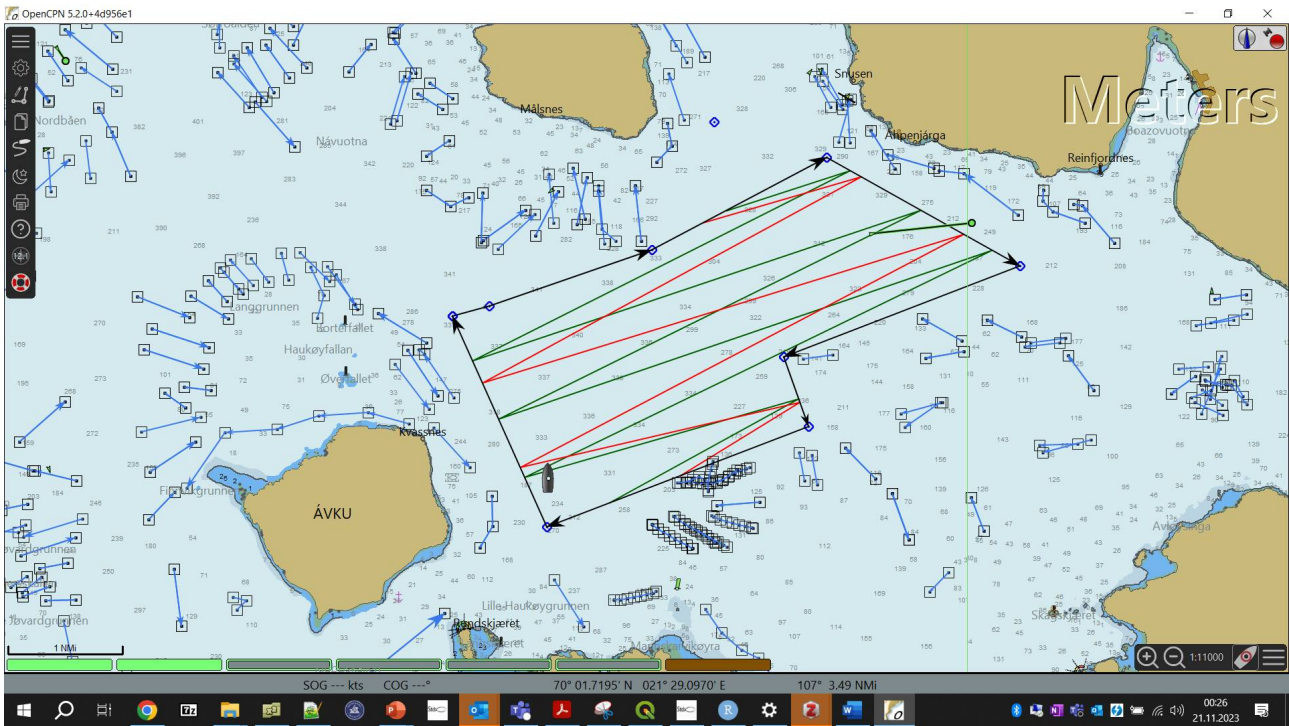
OpenCPN 5.2.0+4d956e1

Meters

Snusen
Nordbåen
Málsnes
Návuotna
Állipenjárga
Boazovuotna
Reinfjordnes
Langgrunnen
Hortefallet
Haukøyfallan
Øvrefallet
Kvassnes
ÁVKU
Finnvikgrunnen
Jøvardgrunnen
Lille Haukøygrunnen
Randskjæret
Haukøyra
Avkujárga
Skagsskjeret

1 NMi

1:11000

SOG --- kts    COG ---°    70° 01.7195' N  021° 29.0970' E    107° 3.49 NMi

00:26
21.11.2023